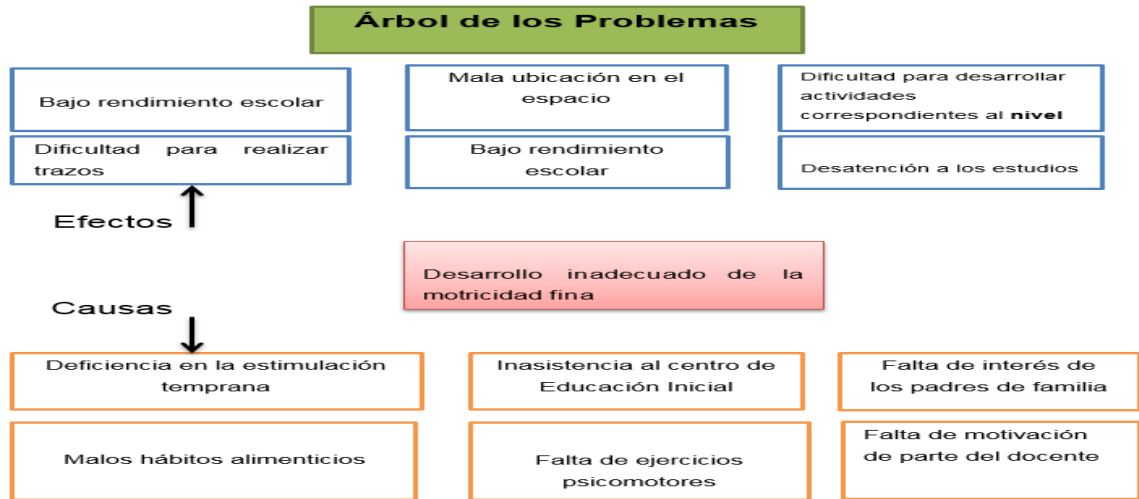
Árbol de los Problemas

Bajo rendimiento escolar

Mala ubicación en el espacio

Dificultad para desarrollar actividades correspondientes al **nivel**

Dificultad para realizar trazos

Bajo rendimiento escolar

Desatención a los estudios

Efectos

Desarrollo inadecuado de la motricidad fina

Causas

Deficiencia en la estimulación temprana

Inasistencia al centro de Educación Inicial

Falta de interés de los padres de familia

Malos hábitos alimenticios

Falta de ejercicios psicomotores

Falta de motivación de parte del docente